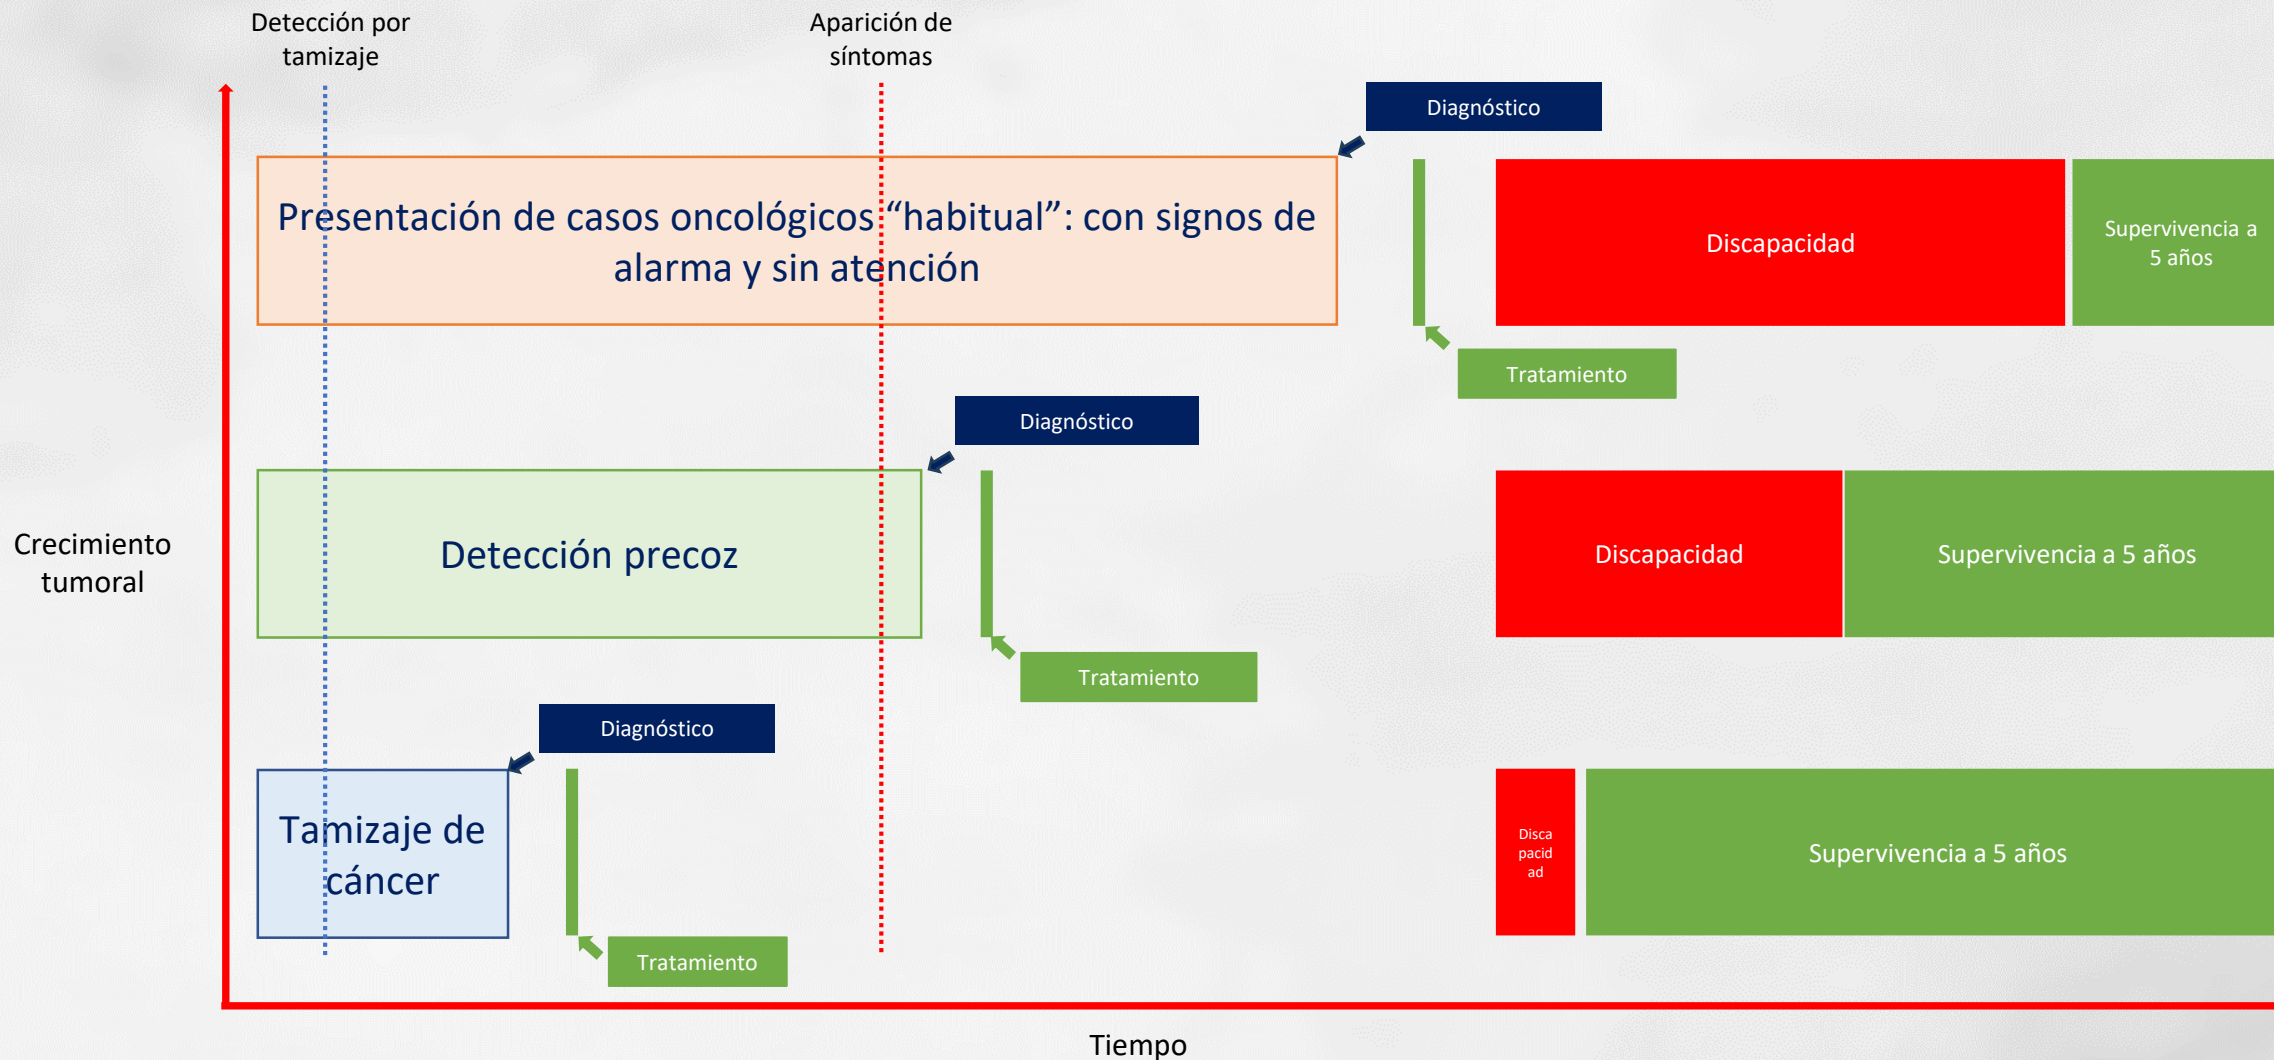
Detección por tamizaje

Aparición de síntomas

Diagnóstico

Presentación de casos oncológicos "habitual": con signos de alarma y sin atención

Discapacidad

Supervivencia a 5 años

Tratamiento

Diagnóstico

Crecimiento tumoral

Detección precoz

Discapacidad

Supervivencia a 5 años

Tratamiento

Diagnóstico

Tamizaje de cáncer

Discapacidad

Supervivencia a 5 años

Tratamiento

Tiempo